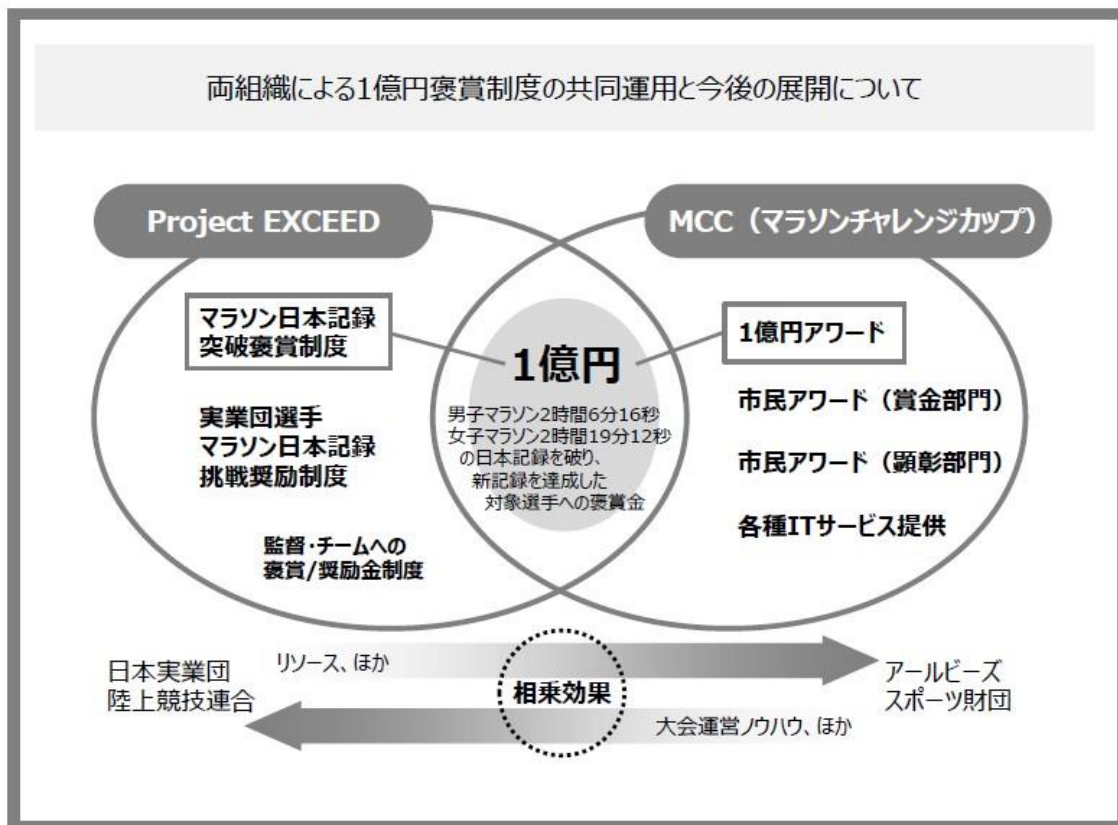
両組織による1億円褒賞制度の共同運用と今後の展開について

Project EXCEED

MCC（マラソンチャレンジカップ）

マラソン日本記録
突破褒賞制度

1億円

男子マラソン2時間6分16秒
女子マラソン2時間19分12秒
の日本記録を破り、
新記録を達成した
対象選手への褒賞金

1億円アワード

実業団選手
マラソン日本記録
挑戦奨励制度

監督・チームへの
褒賞/奨励金制度

市民アワード（賞金部門）

市民アワード（顕彰部門）

各種ITサービス提供

日本実業団
陸上競技連合

リソース、ほか

相乗効果

大会運営ノウハウ、ほか

アールビーズ
スポーツ財団